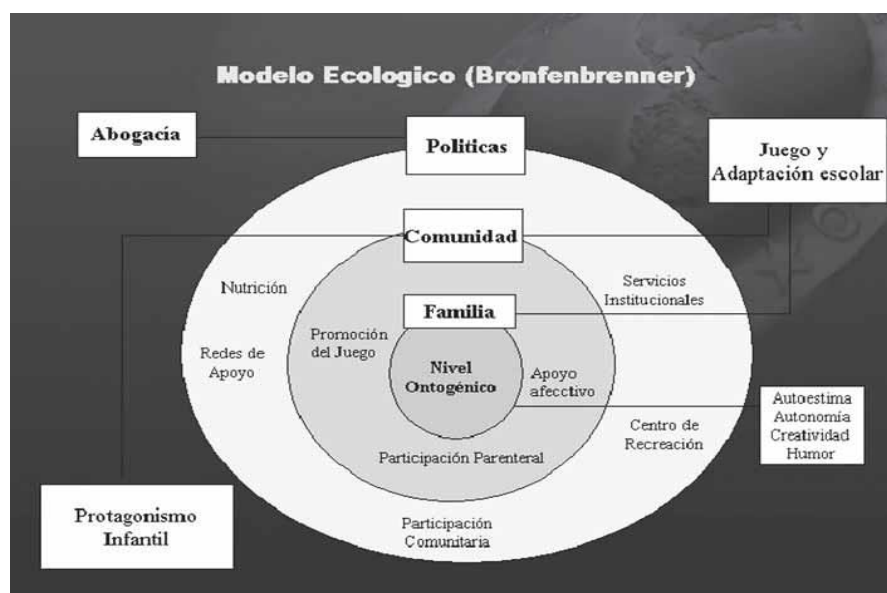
Modelo Ecologico (Bronfenbrenner)

Abogacía

Politicas

Juego y Adaptación escolar

Comunidad

Nutrición

Servicios Institucionales

Familia

Promoción del Juego

Redes de Apoyo

Nivel Ontogénico

Apoyo afecctivo

Autoestima
Autonomía
Creatividad
Humor

Centro de Recreación

Participación Parenteral

Protagonismo Infantil

Participación Comunitaria